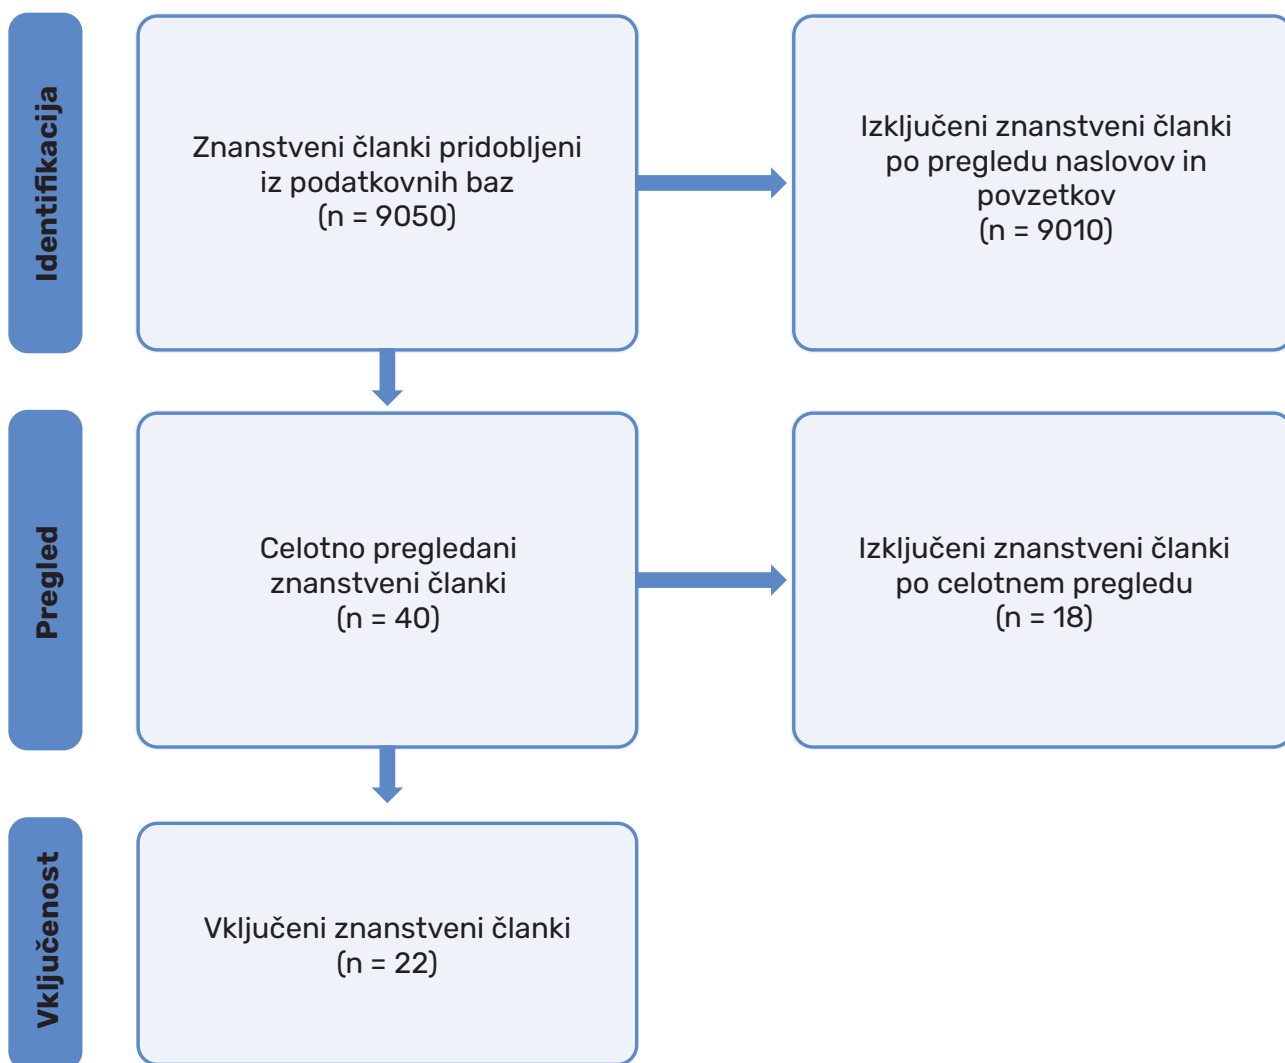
Identifikacija

Znanstveni članki pridobljeni iz podatkovnih baz (n = 9050)

Izključeni znanstveni članki po pregledu naslovov in povzetkov (n = 9010)

Pregled

Celotno pregledani znanstveni članki (n = 40)

Izključeni znanstveni članki po celotnem pregledu (n = 18)

Vključenost

Vključeni znanstveni članki (n = 22)